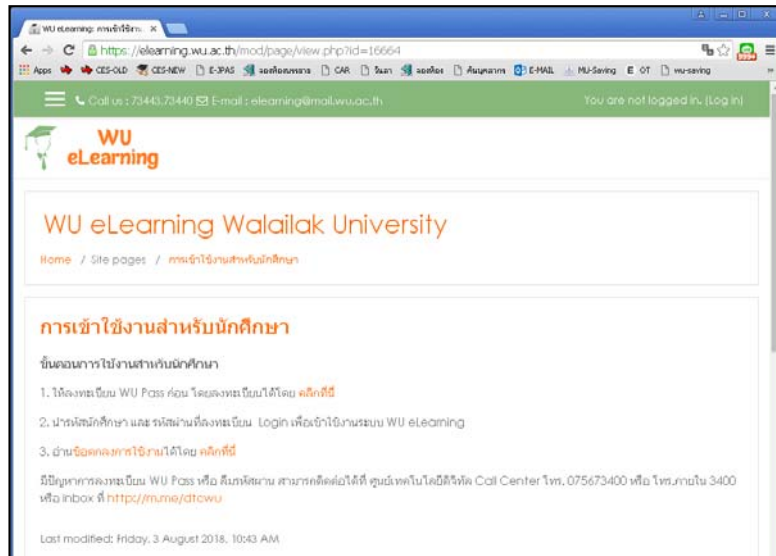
WU eLearning: การเข้าใช้งาน ×

https://elearning.wu.ac.th/mod/page/view.php?id=16664

Apps CES-OLD CES-NEW E-3PAS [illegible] CAR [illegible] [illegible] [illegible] E-MAIL MU-Saving E OT wu-saving

Call us : 73443,73440 E-mail : elearning@mail.wu.ac.th

You are not logged in. (Log in)

WU eLearning

WU eLearning Walailak University

Home / Site pages / การเข้าใช้งานสำหรับนักศึกษา

การเข้าใช้งานสำหรับนักศึกษา

ขั้นตอนการใช้งานสำหรับนักศึกษา

1. ให้ลงทะเบียน WU Pass ก่อน โดยลงทะเบียนได้โดย คลิกที่นี่

2. นำรหัสนักศึกษา และ รหัสผ่านที่ลงทะเบียน Login เพื่อเข้าใช้งานระบบ WU eLearning

3. อ่านข้อตกลงการใช้งานได้โดย คลิกที่นี่

มีปัญหาการลงทะเบียน WU Pass หรือ ลืมรหัสผ่าน สามารถติดต่อได้ที่ ศูนย์เทคโนโลยีดิจิทัล Call Center โทร. 075673400 หรือ โทร.ภายใน 3400 หรือ inbox ที่ http://m.me/dtcwu

Last modified: Friday, 3 August 2018, 10:43 AM